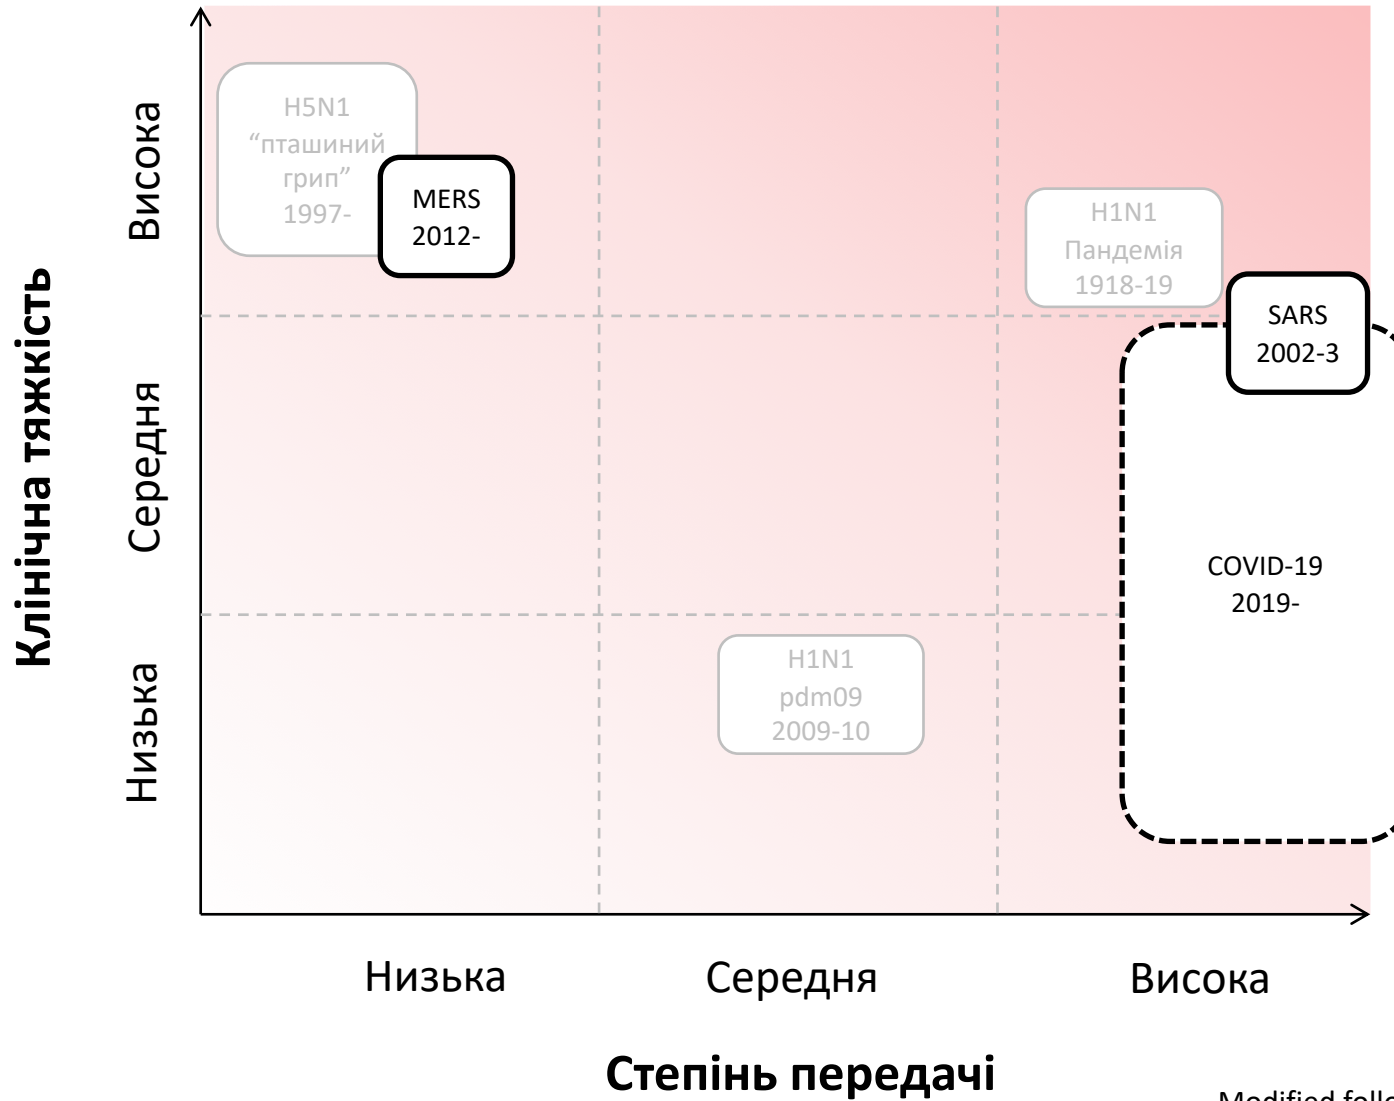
Клінічна тяжкість

Висока

Середня

Низька

H5N1 “пташиний грип” 1997-

MERS 2012-

H1N1 Пандемія 1918-19

SARS 2002-3

COVID-19 2019-

H1N1 pdm09 2009-10

Низька

Середня

Висока

Степінь передачі

Modified follo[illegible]